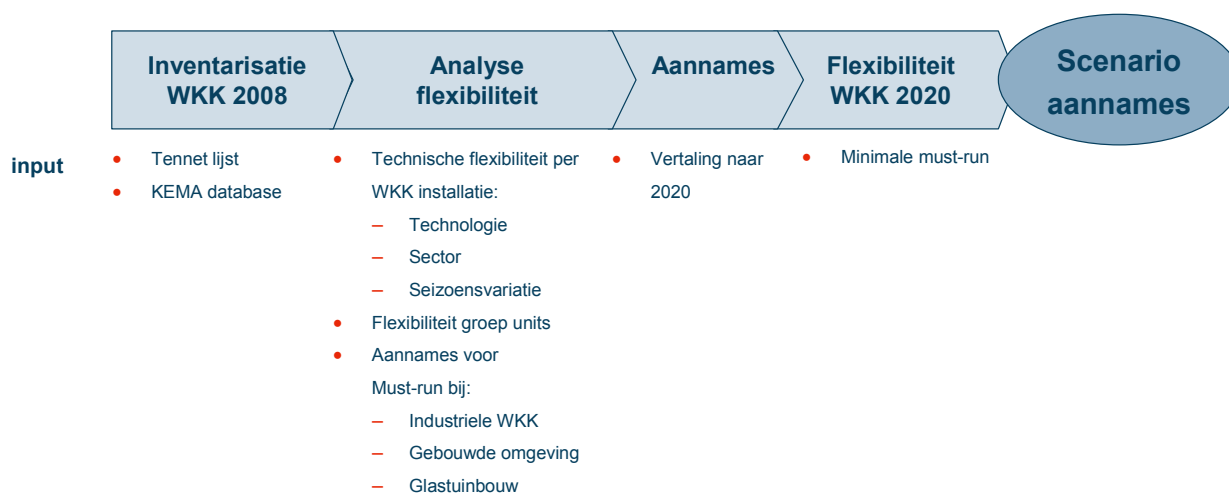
Inventarisatie WKK 2008

Analyse flexibiliteit

Aannames

Flexibiliteit WKK 2020

Scenario aannames

input

- Tennet lijst
- KEMA database

- Technische flexibiliteit per WKK installatie:
  - Technologie
  - Sector
  - Seizoensvariatie
- Flexibiliteit groep units
- Aannames voor Must-run bij:
  - Industriele WKK
  - Gebouwde omgeving
  - Glastuinbouw

- Vertaling naar 2020

- Minimale must-run